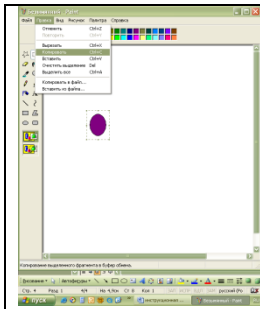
Безымянный - Paint
Файл Правка Вид Рисунок Палитра Справка
Отменить Ctrl+Z
Повторить Ctrl+Y
Вырезать Ctrl+X
Копировать Ctrl+C
Вставить Ctrl+V
Очистить выделение Del
Выделить все Ctrl+A
Копировать в файл...
Вставить из файла...
Копирование выделенного фрагмента в буфер обмена.
Рисование Автофигуры
Стр. 4 Разд 1 4/4 На 4,9см Ст 6 Кол 1 русский (Ро
пуск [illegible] Безымянный - Paint